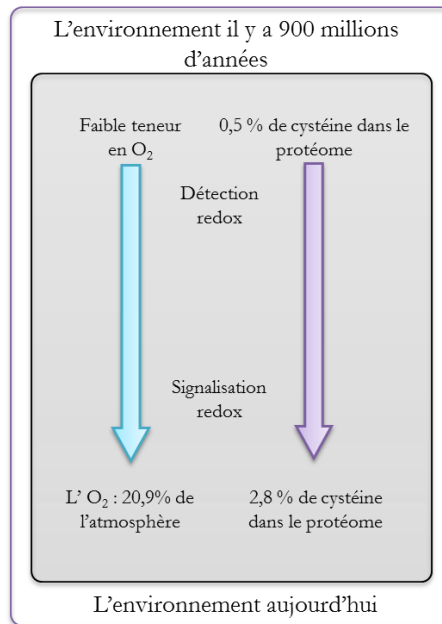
L’environnement il y a 900 millions d’années

Faible teneur en $O_2$

0,5 % de cystéine dans le protéome

Détection redox

Signalisation redox

L’ $O_2$ : 20,9% de l’atmosphère

2,8 % de cystéine dans le protéome

L’environnement aujourd’hui